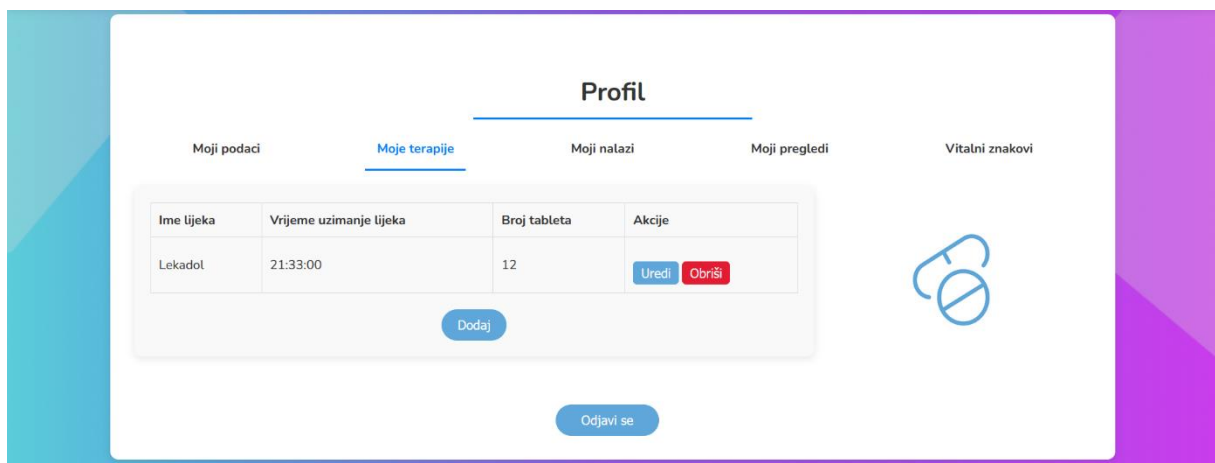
Profil

Moji podaci

Moje terapije

Moji nalazi

Moji pregledi

Vitalni znakovi

| Ime lijeka | Vrijeme uzimanje lijeka | Broj tableta | Akcije |
|---|---|---|---|
| Lekadol | 21:33:00 | 12 | Uredi Obriši |

Dodaj

Odjavi se